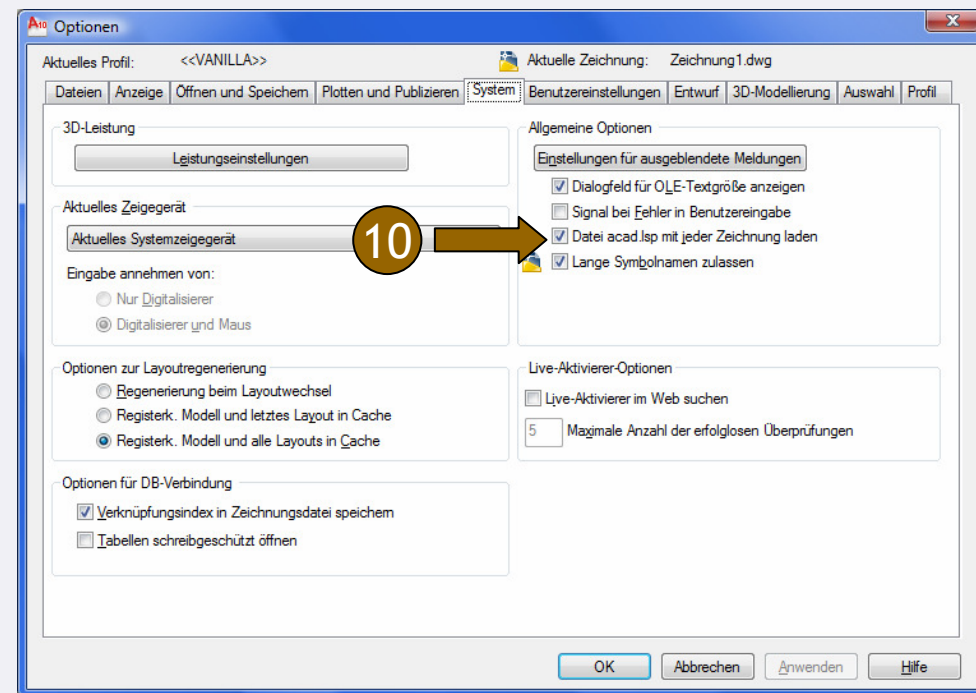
Optionen

Aktuelles Profil: <<VANILLA>>

Aktuelle Zeichnung: Zeichnung1.dwg

Dateien | Anzeige | Öffnen und Speichern | Plotten und Publizieren | System | Benutzereinstellungen | Entwurf | 3D-Modellierung | Auswahl | Profil

3D-Leistung

Leistungseinstellungen

Aktuelles Zeigegerät

Aktuelles Systemzeigegerät

Eingabe annehmen von:

Nur Digitalisierer

Digitalisierer und Maus

Optionen zur Layoutregenerierung

Regenerierung beim Layoutwechsel

Registerk. Modell und letztes Layout in Cache

Registerk. Modell und alle Layouts in Cache

Optionen für DB-Verbindung

Verknüpfungsindex in Zeichnungsdatei speichern

Tabellen schreibgeschützt öffnen

Allgemeine Optionen

Einstellungen für ausgeblendete Meldungen

Dialogfeld für OLE-Textgröße anzeigen

Signal bei Fehler in Benutzereingabe

Datei acad.lsp mit jeder Zeichnung laden

Lange Symbolnamen zulassen

10

Live-Aktivierer-Optionen

Live-Aktivierer im Web suchen

5 Maximale Anzahl der erfolglosen Überprüfungen

OK | Abbrechen | Anwenden | Hilfe